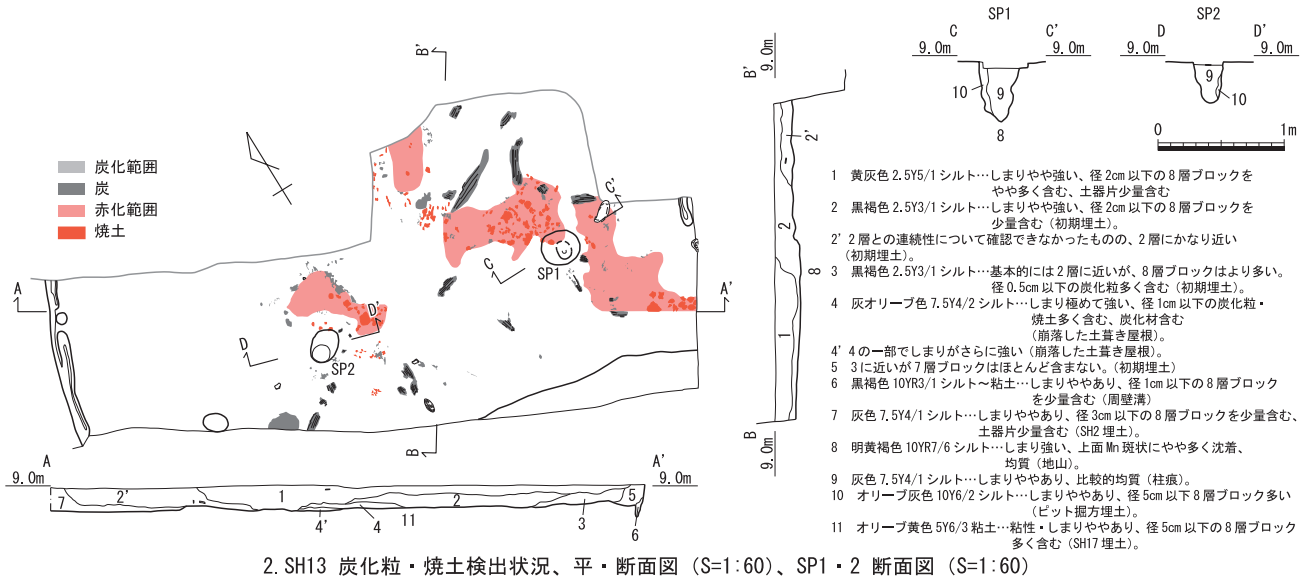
B'

炭化範囲
炭
赤化範囲
焼土

C'
C
SP1
A
A'
D'
D
SP2
B

A
9.0m
A'
9.0m
7
2'
1
2
5
4'
4
11
3
6

B'
9.0m
2'
2
8
1
B
9.0m

SP1
C
C'
9.0m
9.0m
10
9
8

SP2
D
D'
9.0m
9.0m
9
10

0
1m

1 黄灰色 2.5Y5/1 シルト…しまりやや強い、径 2cm 以下の 8 層ブロックをやや多く含む、土器片少量含む
2 黒褐色 2.5Y3/1 シルト…しまりやや強い、径 2cm 以下の 8 層ブロックを少量含む（初期埋土）。
2' 2 層との連続性について確認できなかったものの、2 層にかなり近い（初期埋土）。
3 黒褐色 2.5Y3/1 シルト…基本的には 2 層に近いが、8 層ブロックはより多い。径 0.5cm 以下の炭化粒多く含む（初期埋土）。
4 灰オリーブ色 7.5Y4/2 シルト…しまり極めて強い、径 1cm 以下の炭化粒・焼土多く含む、炭化材含む（崩落した土葺き屋根）。
4' 4 の一部でしまりがさらに強い（崩落した土葺き屋根）。
5 3 に近いが 7 層ブロックはほとんど含まない。（初期埋土）
6 黒褐色 10YR3/1 シルト～粘土…しまりややあり、径 1cm 以下の 8 層ブロックを少量含む（周壁溝）
7 灰色 7.5Y4/1 シルト…しまりややあり、径 3cm 以下の 8 層ブロックを少量含む、土器片少量含む（SH2 埋土）。
8 明黄褐色 10YR7/6 シルト…しまり強い、上面 Mn 斑状にやや多く沈着、均質（地山）。
9 灰色 7.5Y4/1 シルト…しまりややあり、比較的均質（柱痕）。
10 オリーブ灰色 10Y6/2 シルト…しまりややあり、径 5cm 以下 8 層ブロック多い（ピット掘方埋土）。
11 オリーブ黄色 5Y6/3 粘土…粘性・しまりややあり、径 5cm 以下の 8 層ブロック多く含む（SH17 埋土）。

2.SH13 炭化粒・焼土検出状況、平・断面図（S=1:60）、SP1・2 断面図（S=1:60）